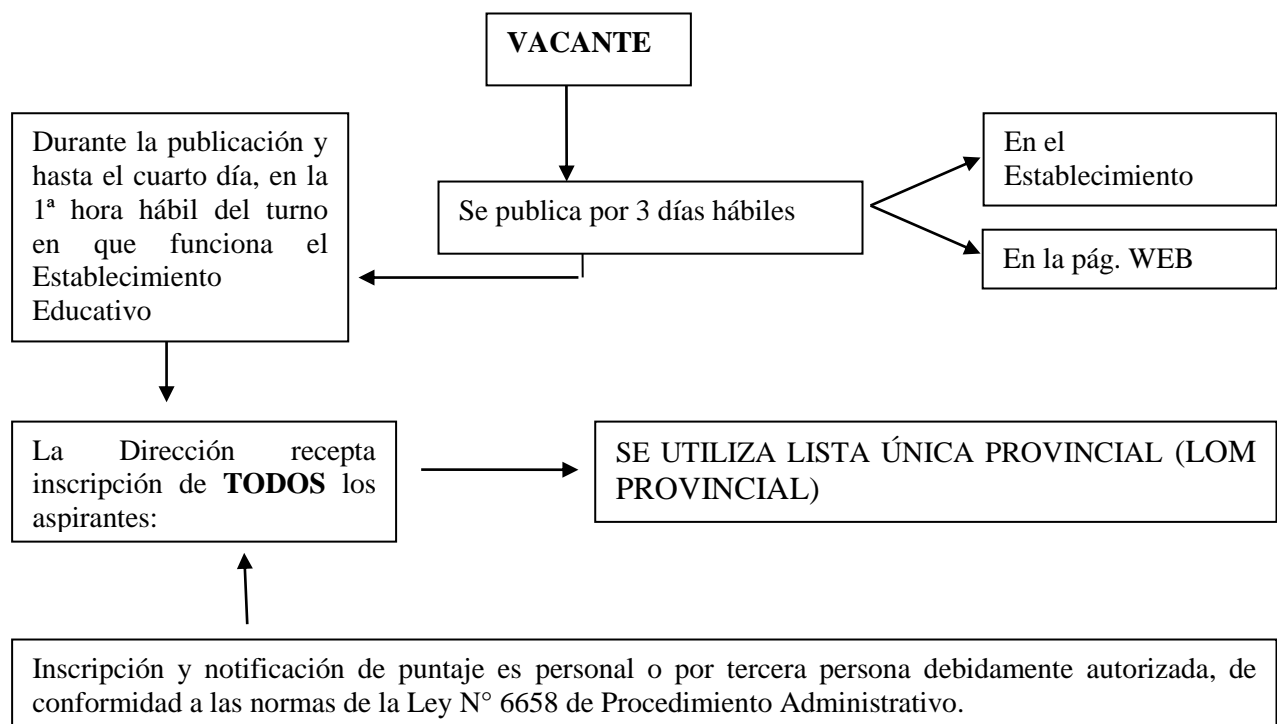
VACANTE

Se publica por 3 días hábiles

En el Establecimiento

En la pág. WEB

Durante la publicación y hasta el cuarto día, en la 1ª hora hábil del turno en que funciona el Establecimiento Educativo

La Dirección recepta inscripción de **TODOS** los aspirantes:

SE UTILIZA LISTA ÚNICA PROVINCIAL (LOM PROVINCIAL)

Inscripción y notificación de puntaje es personal o por tercera persona debidamente autorizada, de conformidad a las normas de la Ley N° 6658 de Procedimiento Administrativo.